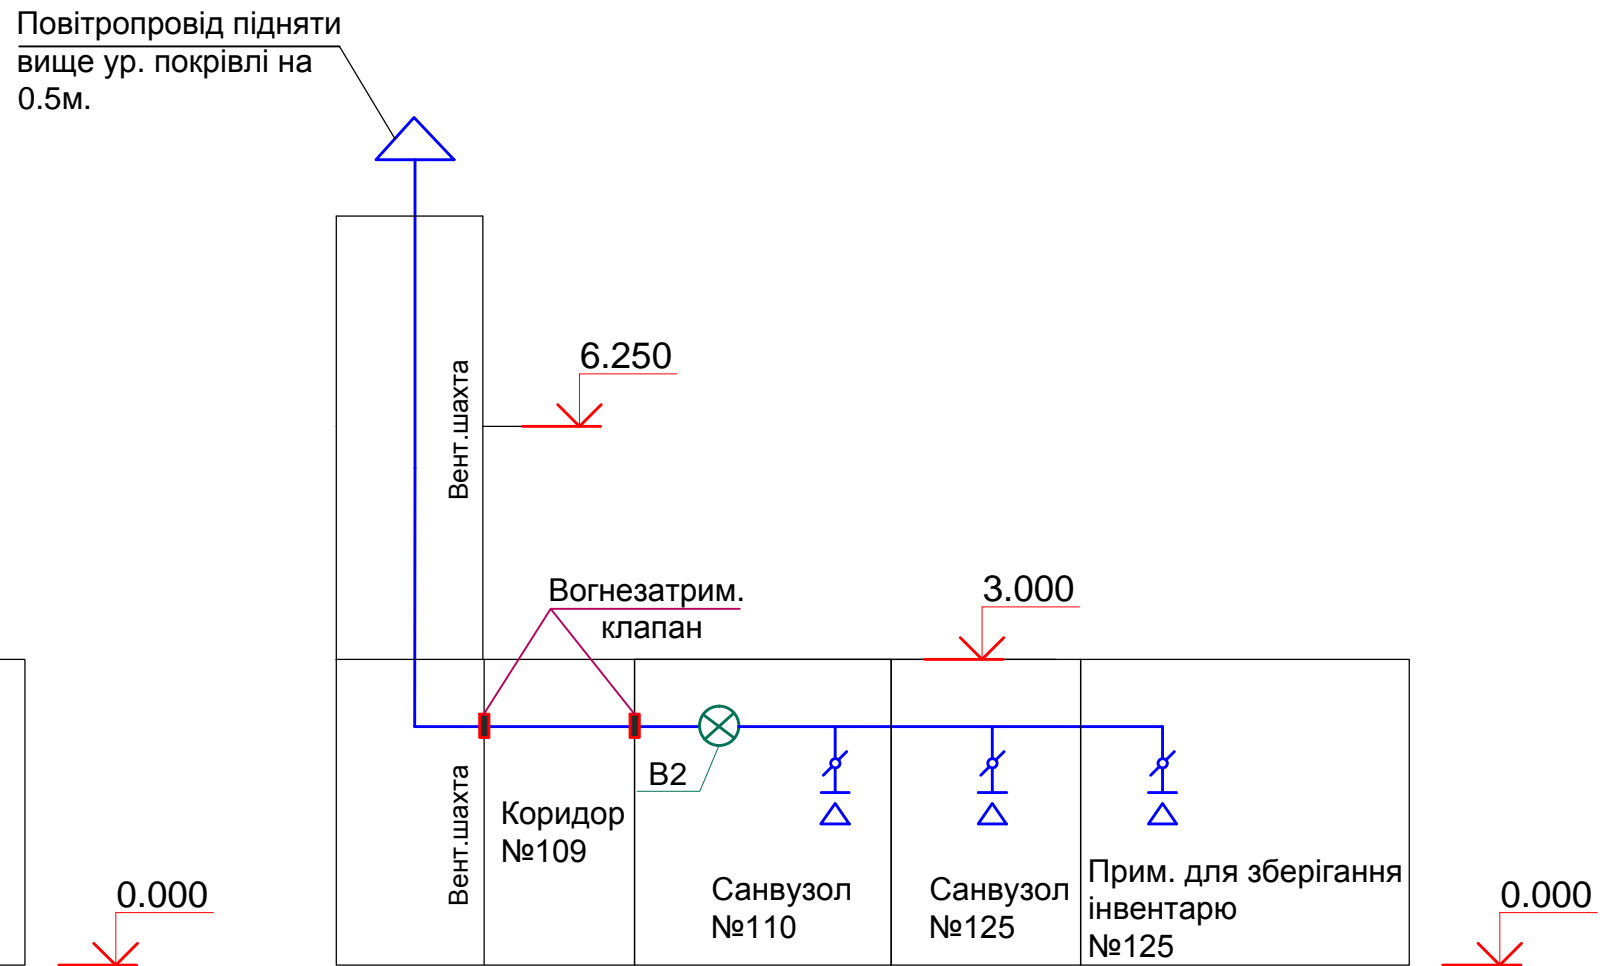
Повітропровід підняти вище ур. покрівлі на 0.5м.

Вент.шахта

6.250

Вогнезатрим. клапан

3.000

B2

Вент.шахта

Коридор №109

Санвузол №110

Санвузол №125

Прим. для зберігання інвентарю №125

0.000

0.000